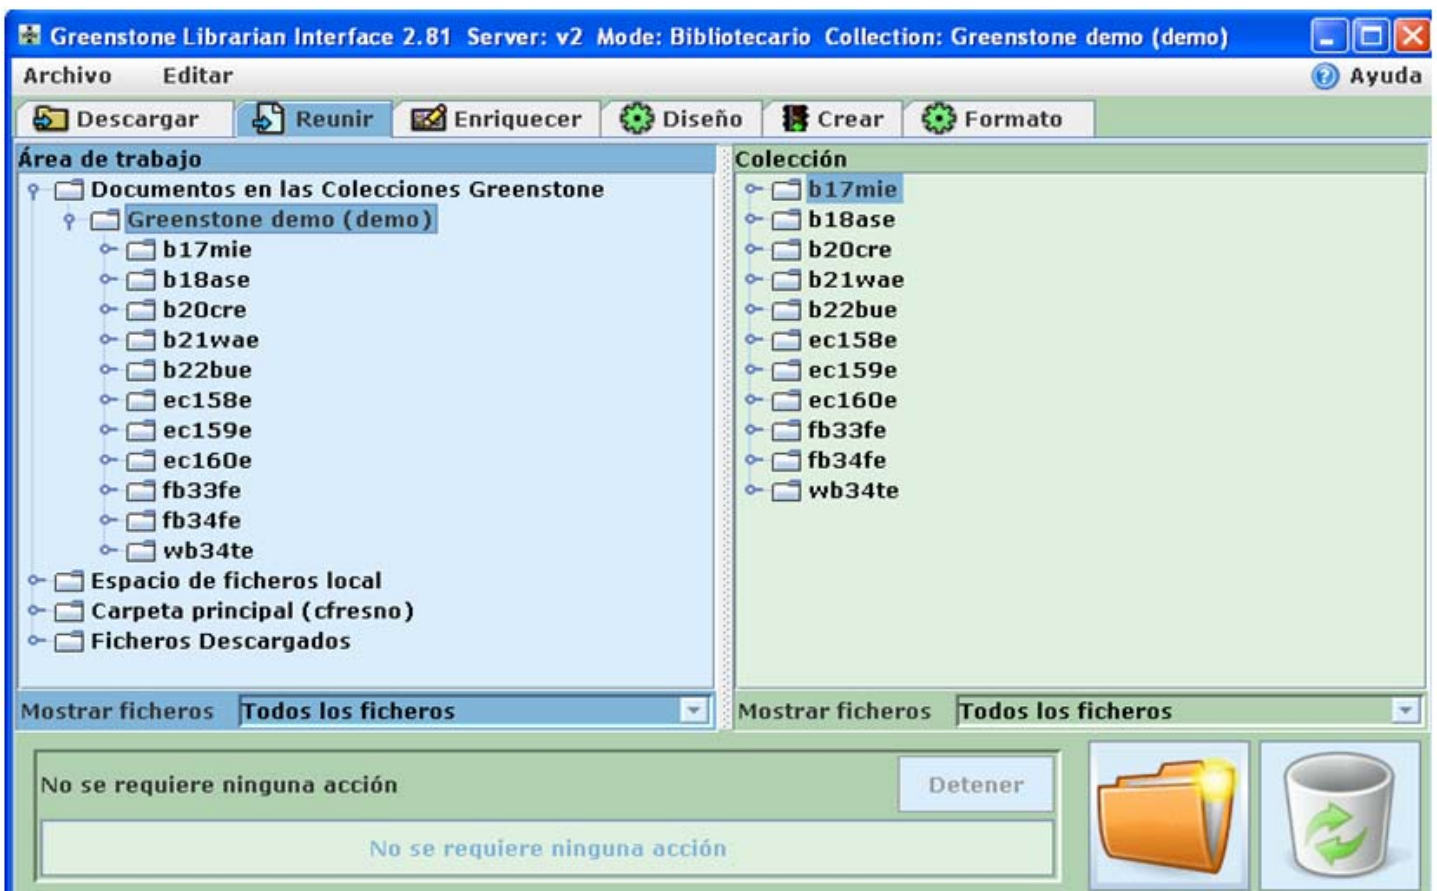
Greenstone Librarian Interface 2.81 Server: v2 Mode: Bibliotecario Collection: Greenstone demo (demo)

Archivo Editar

Ayuda

Descargar Reunir Enriquecer Diseño Crear Formato

Área de trabajo

Documentos en las Colecciones Greenstone
Greenstone demo (demo)
b17mie
b18ase
b20cre
b21wae
b22bue
ec158e
ec159e
ec160e
fb33fe
fb34fe
wb34te
Espacio de ficheros local
Carpeta principal (cfresno)
Ficheros Descargados

Mostrar ficheros Todos los ficheros

Colección

b17mie
b18ase
b20cre
b21wae
b22bue
ec158e
ec159e
ec160e
fb33fe
fb34fe
wb34te

Mostrar ficheros Todos los ficheros

No se requiere ninguna acción

Detener

No se requiere ninguna acción